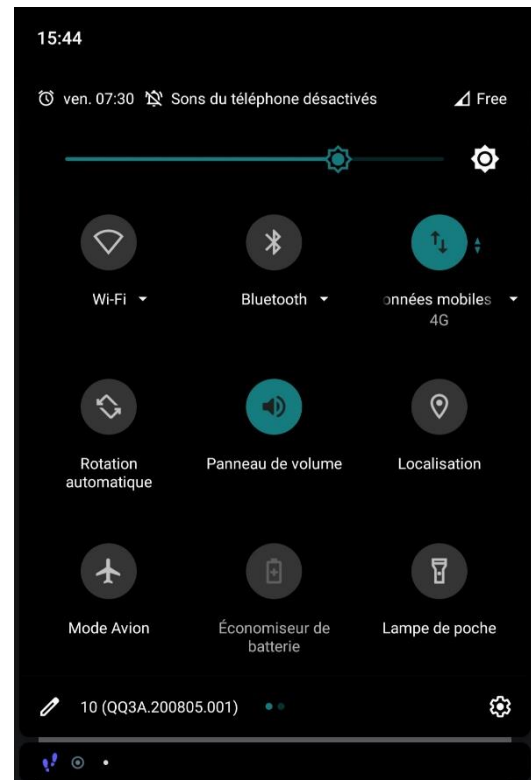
15:44

ven. 07:30 Sons du téléphone désactivés Free

Wi-Fi

Bluetooth

onnées mobiles
4G

Rotation automatique

Panneau de volume

Localisation

Mode Avion

Économiseur de batterie

Lampe de poche

10 (QQ3A.200805.001)